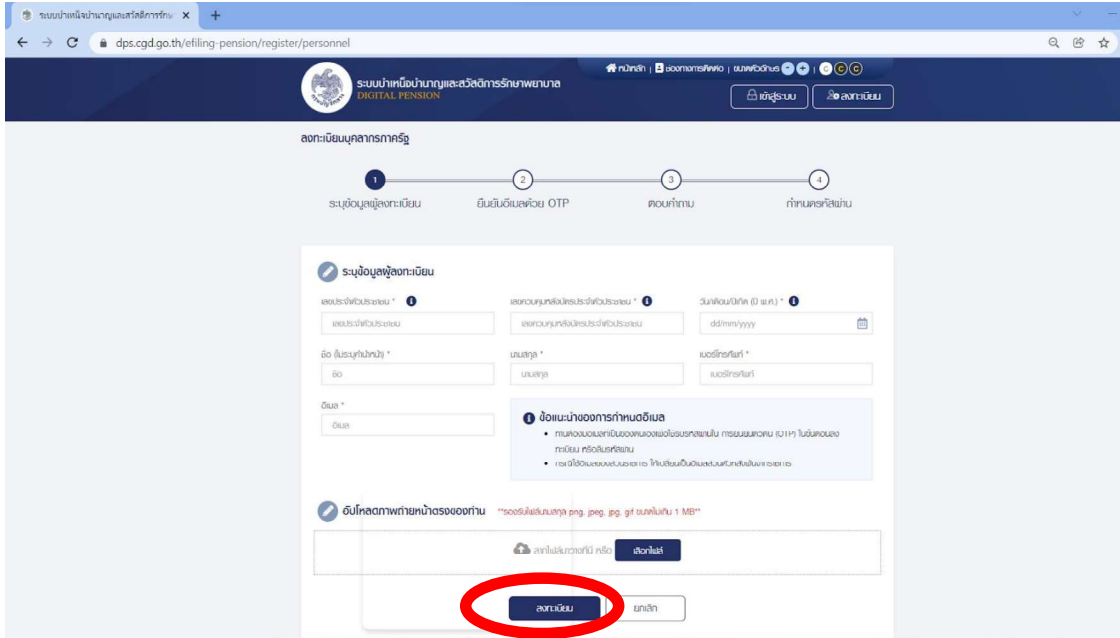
ระบบบำเหน็จบำนาญและสวัสดิการรักษ ×
dps.cgd.go.th/efiling-pension/register/personnel

หน้าหลัก | ช่องทางการติดต่อ | ขนาดตัวอักษร

ระบบบำเหน็จบำนาญและสวัสดิการรักษาพยาบาล
DIGITAL PENSION

เข้าสู่ระบบ
ลงทะเบียน

ลงทะเบียนบุคลากรภาครัฐ

1 ระบุข้อมูลผู้ลงทะเบียน
2 ยืนยันอีเมลด้วย OTP
3 ตอบคำถาม
4 กำหนดรหัสผ่าน

ระบุข้อมูลผู้ลงทะเบียน

เลขประจำตัวประชาชน *
เลขประจำตัวประชาชน
เลขควบคุมหลังบัตรประจำตัวประชาชน *
เลขควบคุมหลังบัตรประจำตัวประชาชน
วัน/เดือน/ปีเกิด (ปี พ.ศ.) *
dd/mm/yyyy

ชื่อ (ไม่ระบุคำนำหน้า) *
ชื่อ
นามสกุล *
นามสกุล
เบอร์โทรศัพท์ *
เบอร์โทรศัพท์

อีเมล *
อีเมล

ข้อแนะนำของการกำหนดอีเมล
• ท่านควรมีอีเมลที่เป็นของท่านเองเพื่อใช้รับรหัสผ่านใน การยืนยันตัวตน (OTP) ในขั้นตอนลงทะเบียน หรือลืมรหัสผ่าน
• กรณีใช้อีเมลของส่วนราชการ ให้เปลี่ยนเป็นอีเมลส่วนตัวหลังพ้นราชการ

อัปโหลดภาพถ่ายหน้าตรงของท่าน **รองรับไฟล์นามสกุล png, jpeg, jpg, gif ขนาดไม่เกิน 1 MB**

ลากไฟล์มาวางที่นี่ หรือ เลือกไฟล์

ลงทะเบียน
ยกเลิก